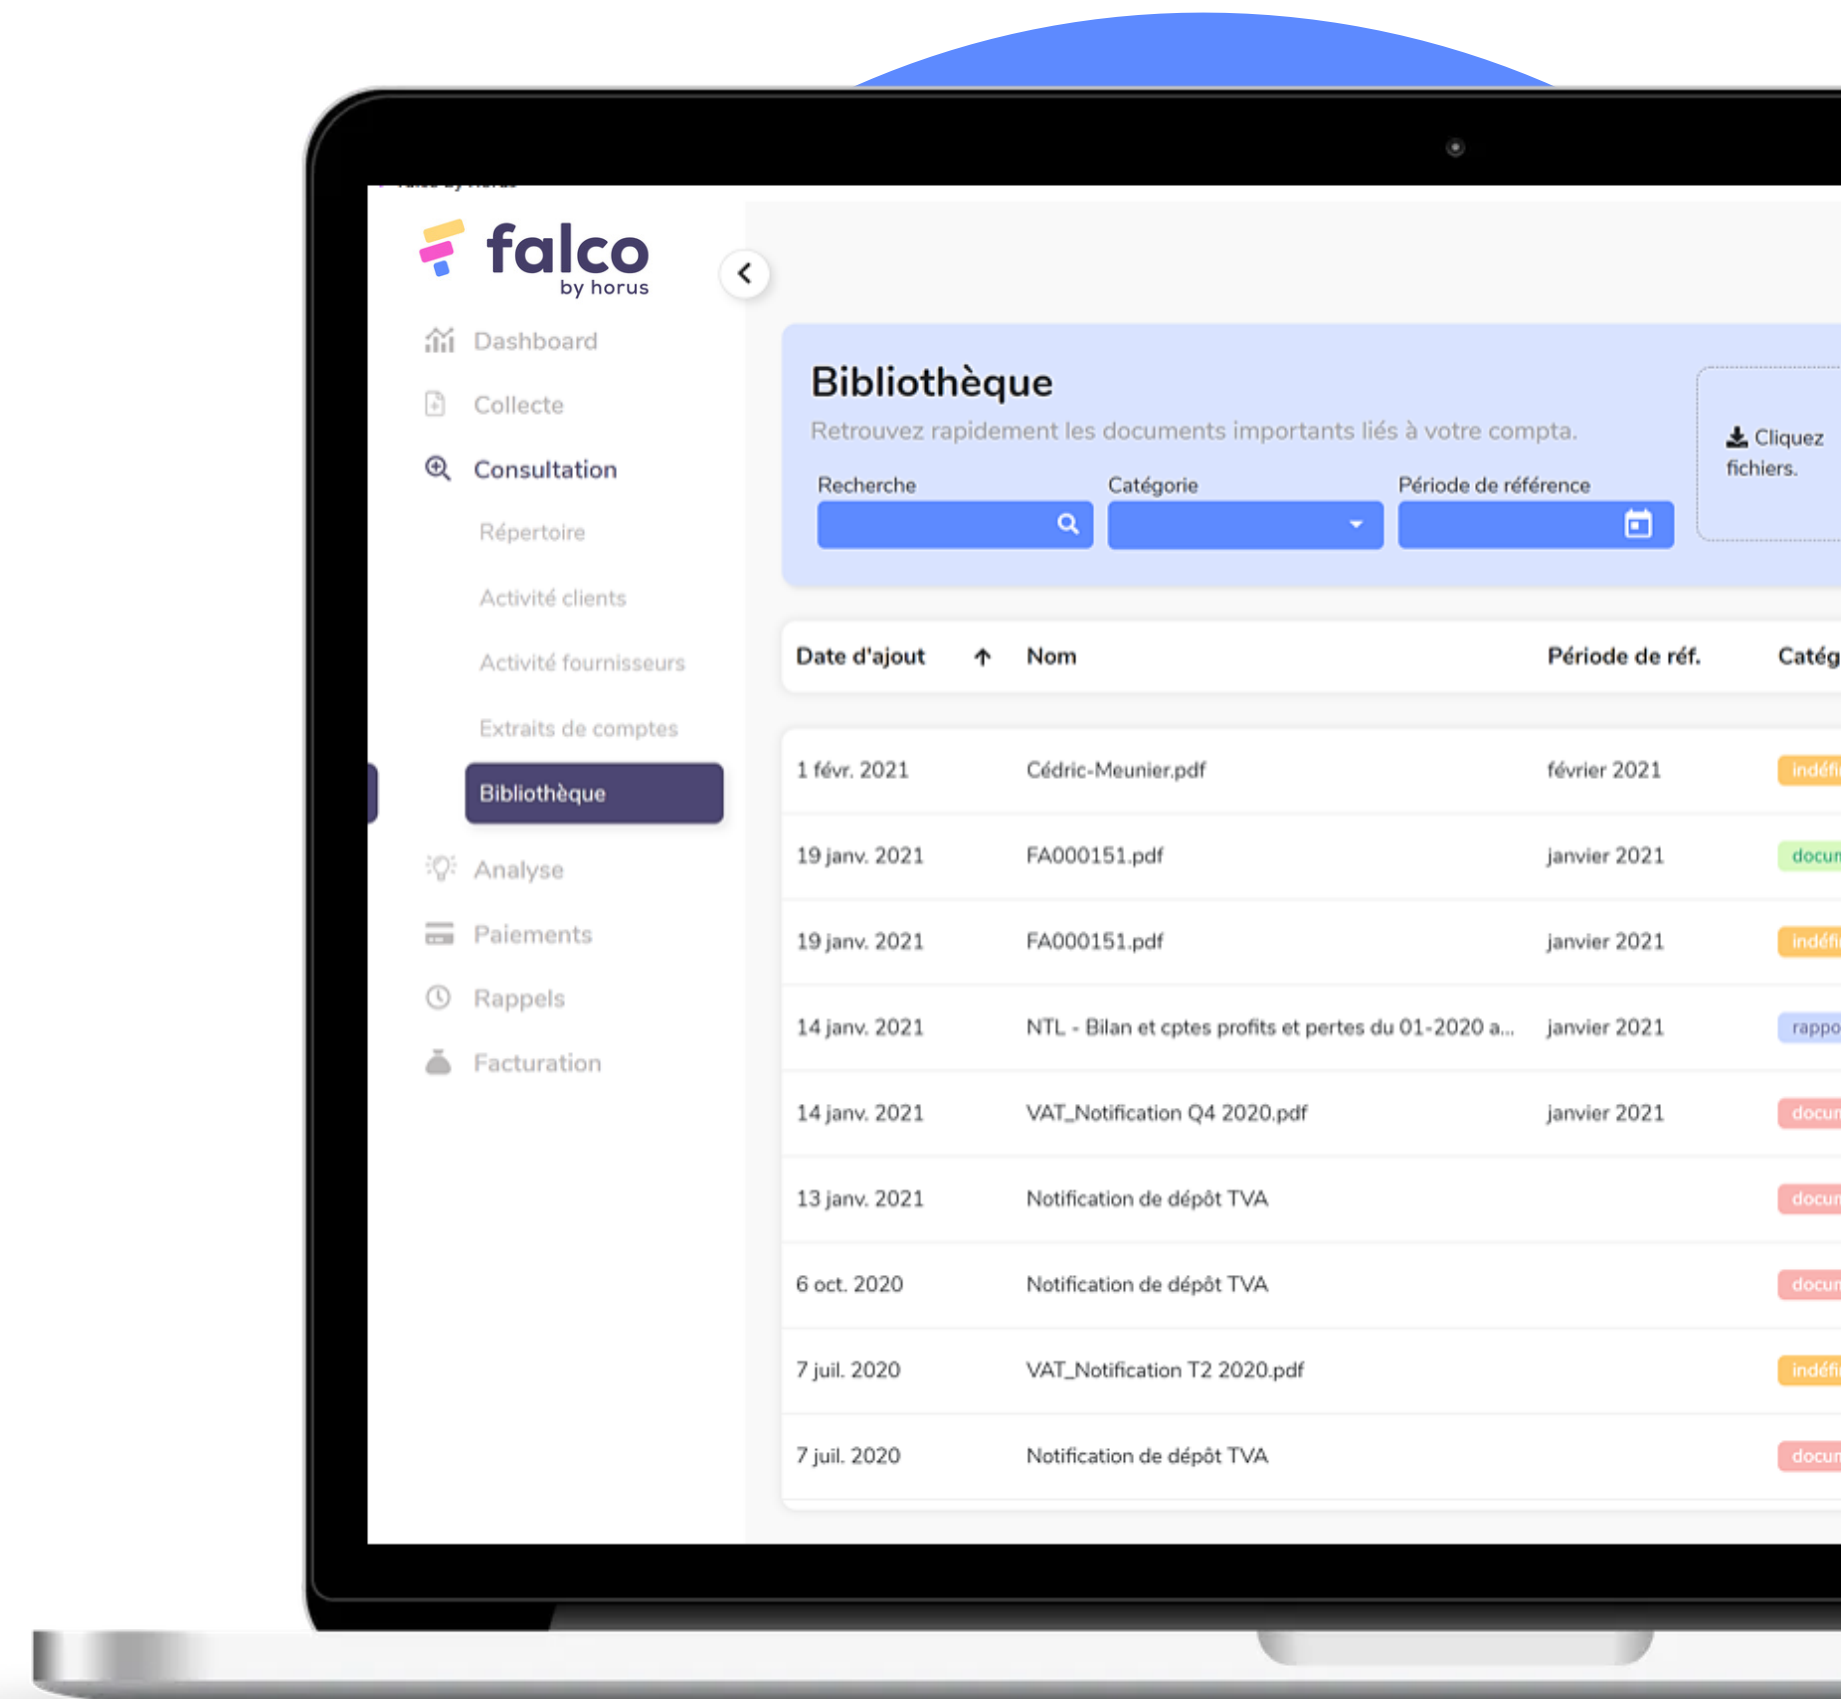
falco
by horus

Dashboard
Collecte
Consultation
Répertoire
Activité clients
Activité fournisseurs
Extraits de comptes
Bibliothèque
Analyse
Paiements
Rappels
Facturation

Bibliothèque
Retrouvez rapidement les documents importants liés à votre compta.

Recherche
Catégorie
Période de référence

Cliquez
fichiers.

| Date d'ajout | Nom | Période de réf. | Catég |
|---|---|---|---|
| 1 févr. 2021 | Cédric-Meunier.pdf | février 2021 | indéfi |
| 19 janv. 2021 | FA000151.pdf | janvier 2021 | docun |
| 19 janv. 2021 | FA000151.pdf | janvier 2021 | indéfi |
| 14 janv. 2021 | NTL - Bilan et cptes profits et pertes du 01-2020 a... | janvier 2021 | rappo |
| 14 janv. 2021 | VAT_Notification Q4 2020.pdf | janvier 2021 | docun |
| 13 janv. 2021 | Notification de dépôt TVA | | docun |
| 6 oct. 2020 | Notification de dépôt TVA | | docun |
| 7 juil. 2020 | VAT_Notification T2 2020.pdf | | indéfi |
| 7 juil. 2020 | Notification de dépôt TVA | | docun |